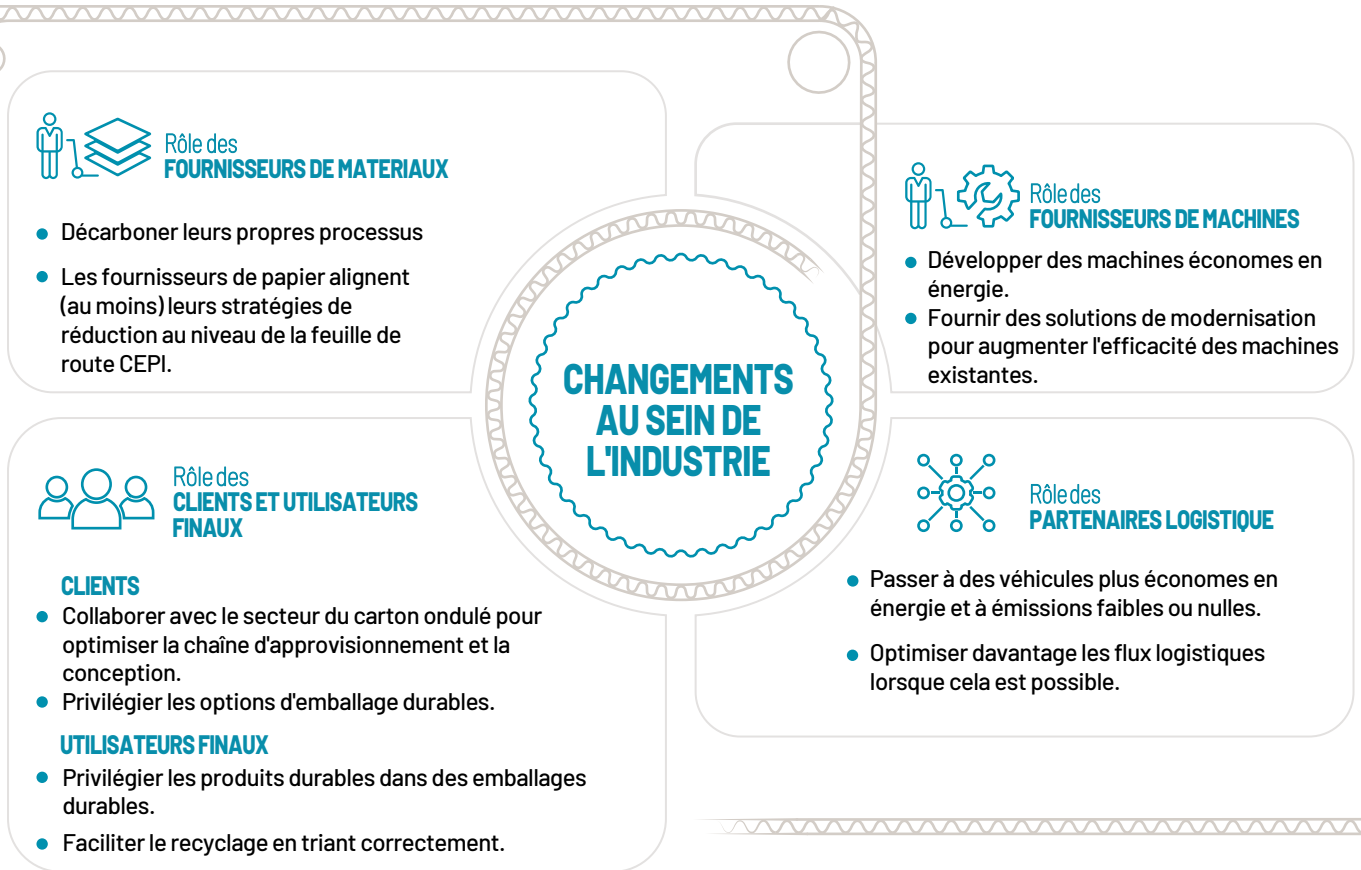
Rôle des
FOURNISSEURS DE MATERIAUX

- Décarboner leurs propres processus
- Les fournisseurs de papier alignent (au moins) leurs stratégies de réduction au niveau de la feuille de route CEPI.

Rôle des
FOURNISSEURS DE MACHINES

- Développer des machines économes en énergie.
- Fournir des solutions de modernisation pour augmenter l'efficacité des machines existantes.

CHANGEMENTS AU SEIN DE L'INDUSTRIE

Rôle des
CLIENTS ET UTILISATEURS FINAUX

CLIENTS
- Collaborer avec le secteur du carton ondulé pour optimiser la chaîne d'approvisionnement et la conception.
- Privilégier les options d'emballage durables.

UTILISATEURS FINAUX
- Privilégier les produits durables dans des emballages durables.
- Faciliter le recyclage en triant correctement.

Rôle des
PARTENAIRES LOGISTIQUE

- Passer à des véhicules plus économes en énergie et à émissions faibles ou nulles.
- Optimiser davantage les flux logistiques lorsque cela est possible.